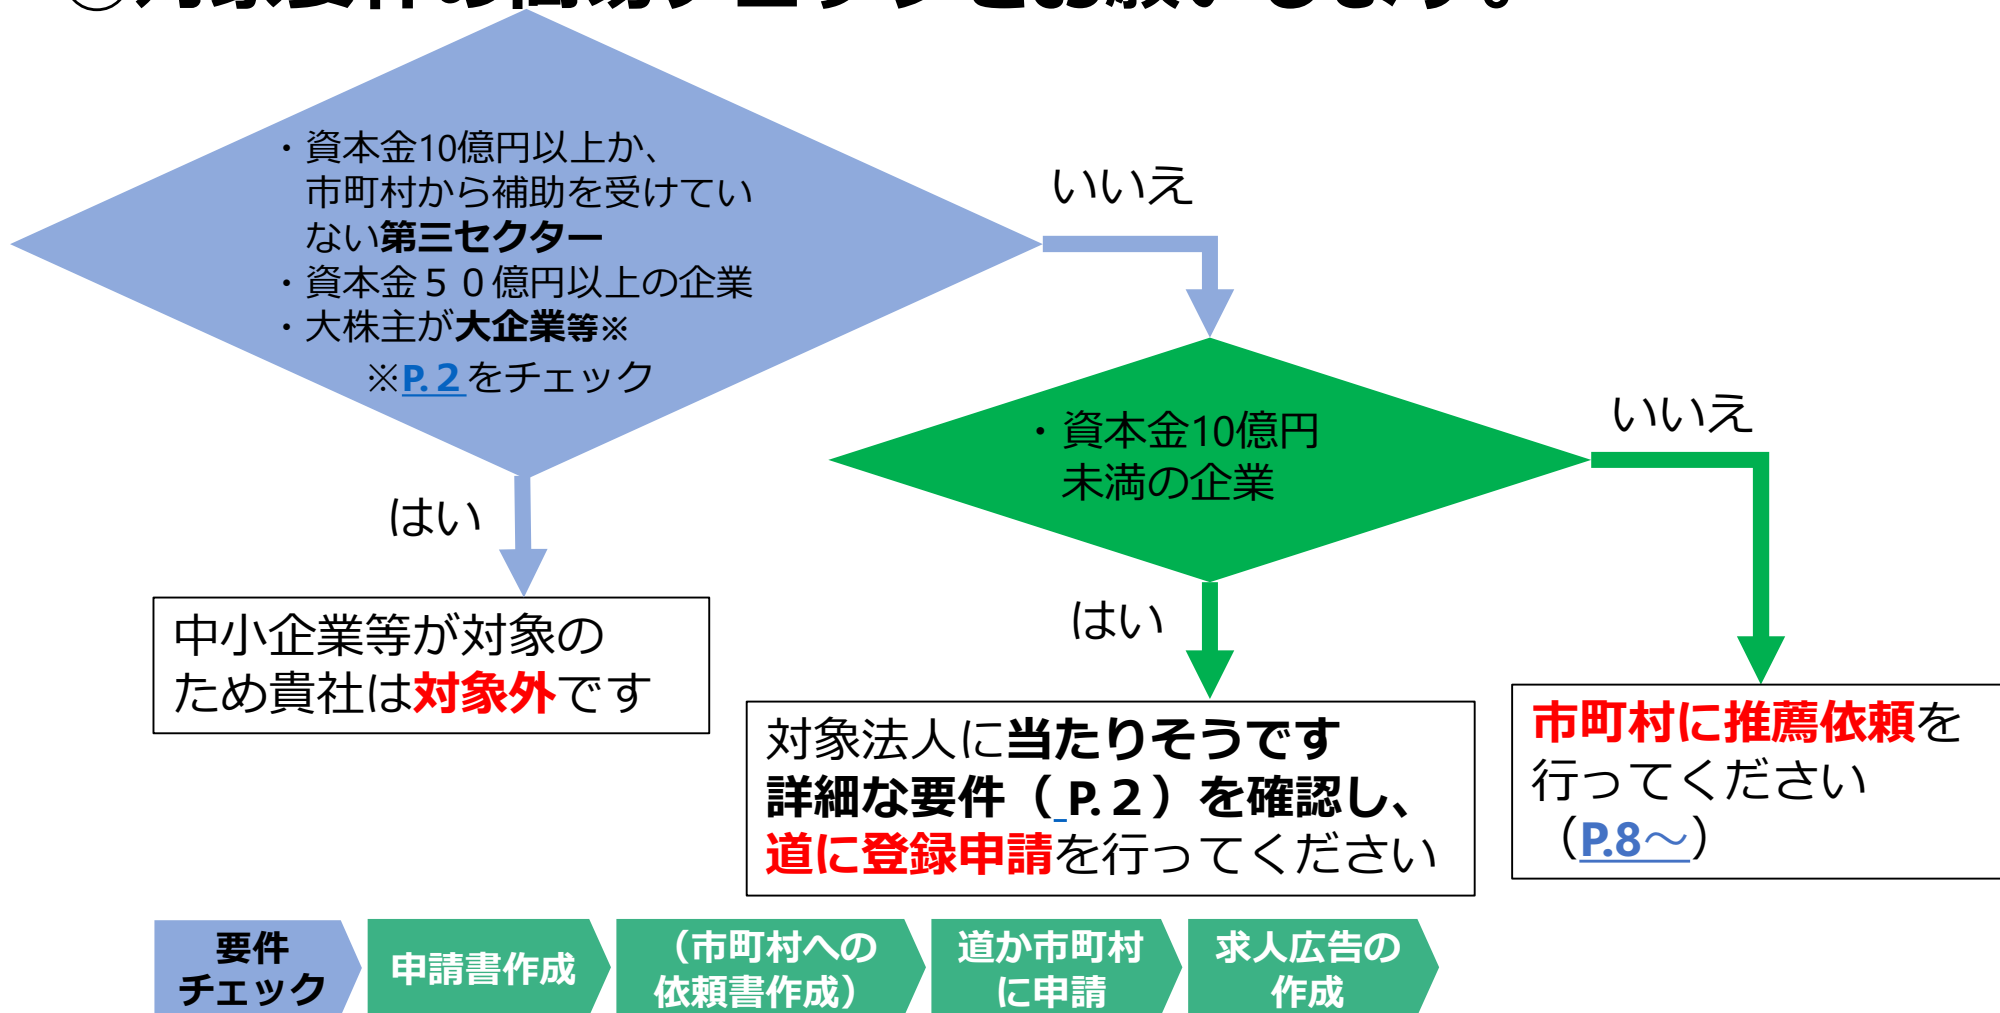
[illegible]

・資本金10億円以上か、市町村から補助を受けていない第三セクター
・資本金５０億円以上の企業
・大株主が大企業等※
※P. 2をチェック

いいえ

はい

中小企業等が対象のため貴社は対象外です

・資本金10億円未満の企業

いいえ

はい

対象法人に当たりそうです
詳細な要件（P. 2）を確認し、道に登録申請を行ってください

市町村に推薦依頼を行ってください（P.8～）

要件チェック

申請書作成

（市町村への依頼書作成）

道か市町村に申請

求人広告の作成